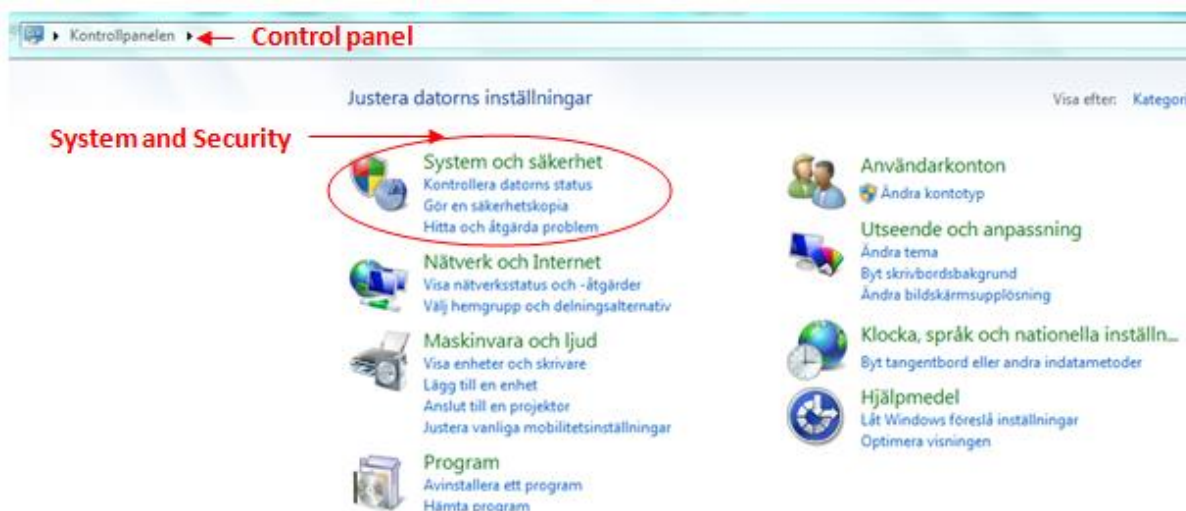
Kontrollpanelen Control panel

Justera datorns inställningar

Visa efter: Kategori

System and Security

System och säkerhet
Kontrollera datorns status
Gör en säkerhetskopia
Hitta och åtgärda problem

Nätverk och Internet
Visa nätverksstatus och -åtgärder
Välj hemgrupp och delningsalternativ

Maskinvara och ljud
Visa enheter och skrivare
Lägg till en enhet
Anslut till en projektor
Justera vanliga mobilitetsinställningar

Program
Avinstallera ett program
Hämta program

Användarkonton
Ändra kontotyp

Utseende och anpassning
Ändra tema
Byt skrivbordsbakgrund
Ändra bildskärmsupplösning

Klocka, språk och nationella inställn...
Byt tangentbord eller andra indatametoder

Hjälpmedel
Låt Windows föreslå inställningar
Optimera visningen